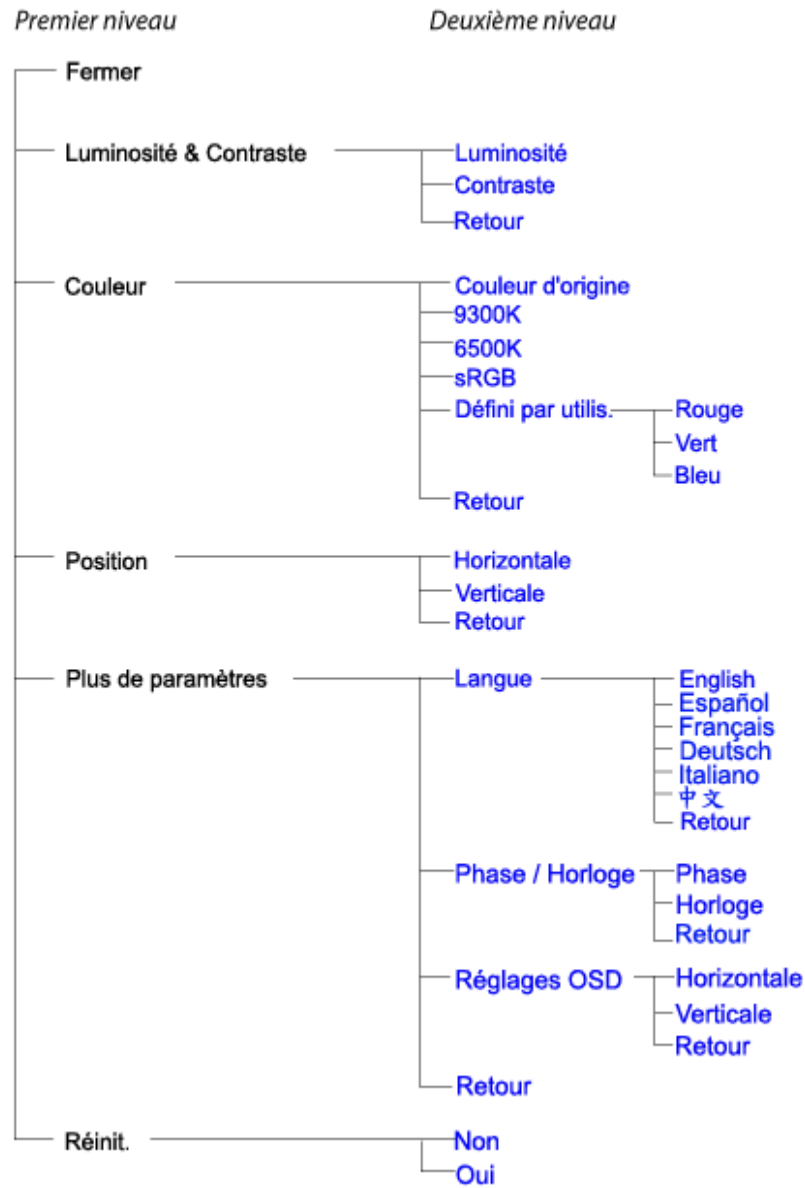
Premier niveau

Deuxième niveau

Fermer

Luminosité & Contraste
Luminosité
Contraste
Retour

Couleur
Couleur d'origine
9300K
6500K
sRGB
Défini par utilis.
Rouge
Vert
Bleu
Retour

Position
Horizontale
Verticale
Retour

Plus de paramètres
Langue
English
Español
Français
Deutsch
Italiano
中文
Retour
Phase / Horloge
Phase
Horloge
Retour
Réglages OSD
Horizontale
Verticale
Retour
Retour

Réinit.
Non
Oui